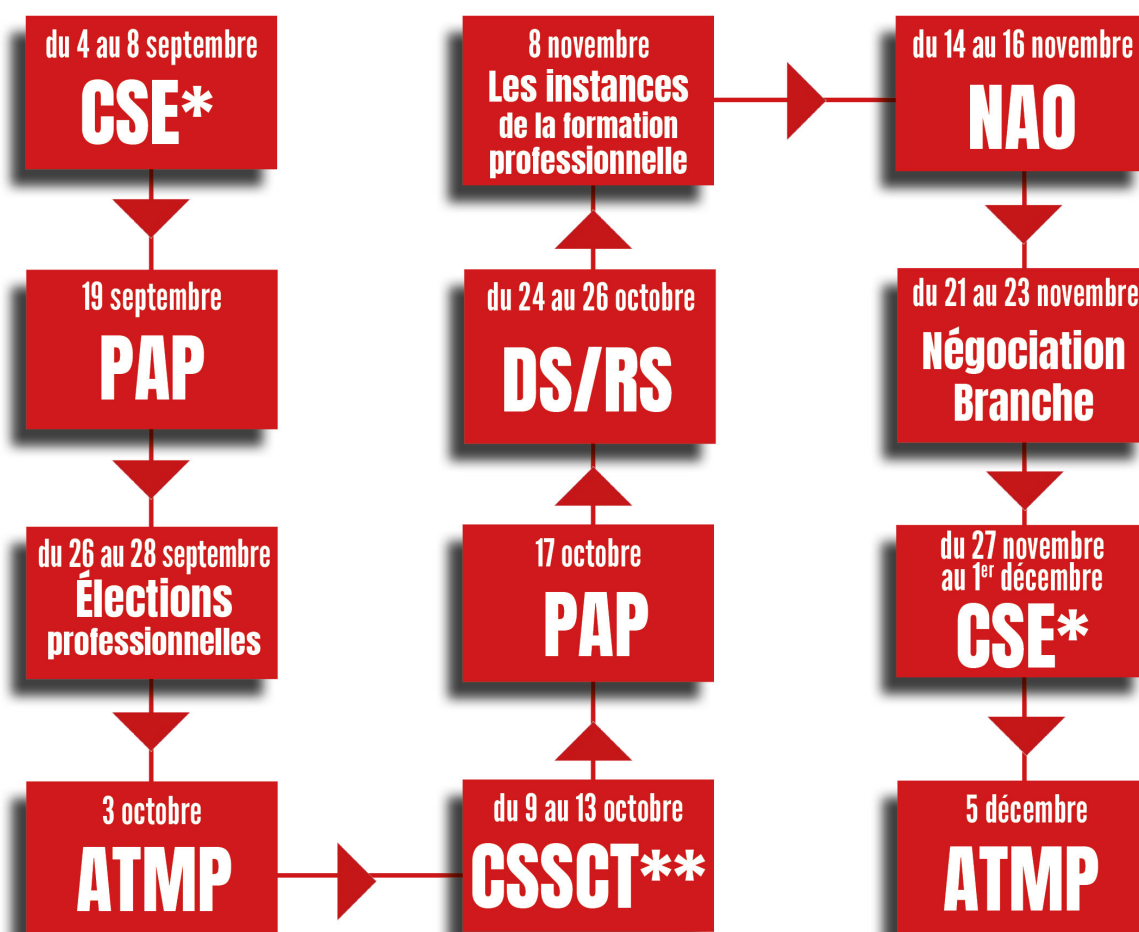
du 4 au 8 septembre
CSE*

19 septembre
PAP

du 26 au 28 septembre
Élections professionnelles

3 octobre
ATMP

du 9 au 13 octobre
CSSCT**

17 octobre
PAP

du 24 au 26 octobre
DS/RS

8 novembre
Les instances de la formation professionnelle

du 14 au 16 novembre
NAO

du 21 au 23 novembre
Négociation Branche

du 27 novembre au 1$^{er}$ décembre
CSE*

5 décembre
ATMP